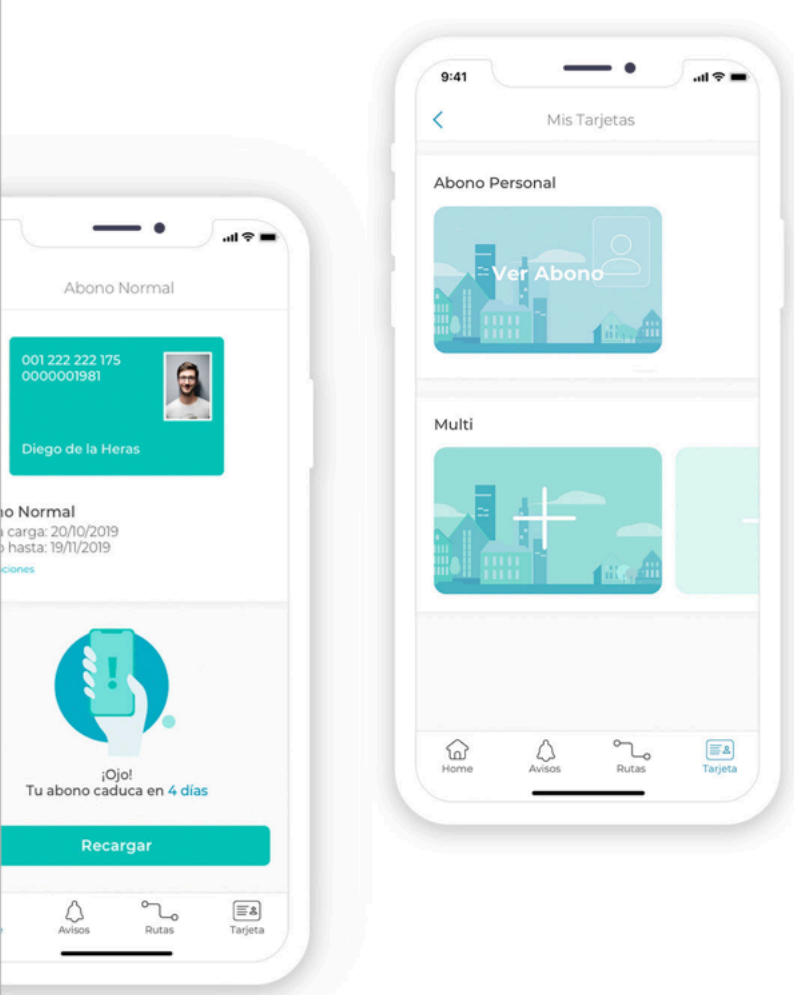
Abono Normal

001 222 222 175
0000001981

Diego de la Heras

no Normal
a carga: 20/10/2019
o hasta: 19/11/2019
ciones

¡Ojo!
Tu abono caduca en 4 días

Recargar

Avisos
Rutas
Tarjeta

9:41

Mis Tarjetas

Abono Personal

Ver Abono

Multi

Home
Avisos
Rutas
Tarjeta